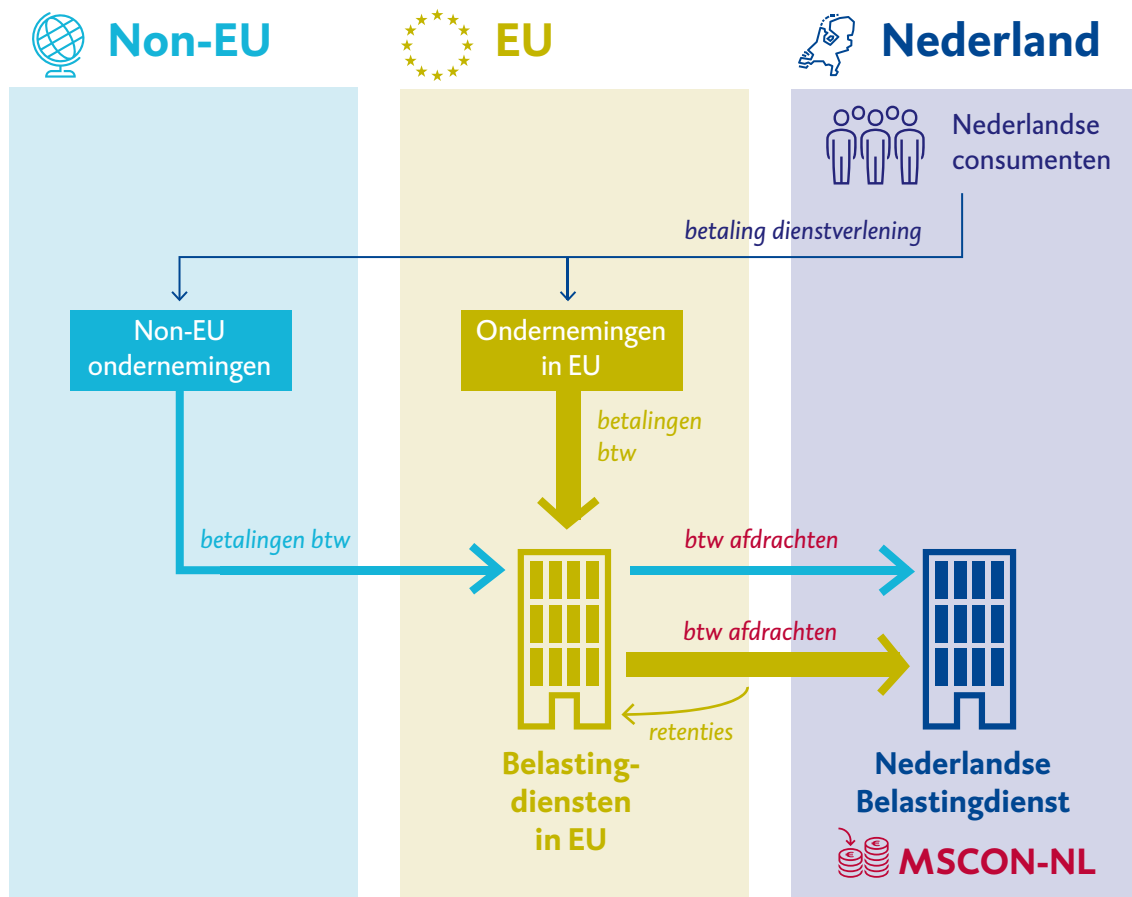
Non-EU

EU

Nederland

Nederlandse consumenten

betaling dienstverlening

Non-EU ondernemingen

Ondernemingen in EU

betalingen btw

betalingen btw

btw afdrachten

btw afdrachten

retenties

Belasting-diensten in EU

Nederlandse Belastingdienst

MSCON-NL